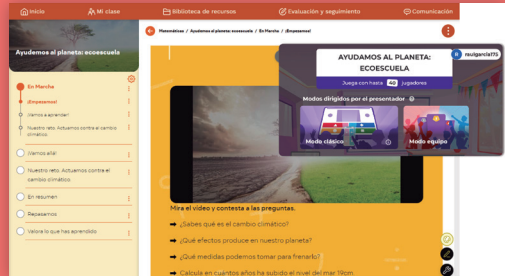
Inicio
Mi clase
Biblioteca de recursos
Evaluación y seguimiento
Comunicación

Ayudemos al planeta: ecoescuela

En Marcha
¡Empezamos!
Vamos a aprender!
Nuestro reto. Actuamos contra el cambio climático.
¡Vamos allá!
Nuestro reto. Actuamos contra el cambio climático
En resumen
Repasamos
Valora lo que has aprendido

Matemáticas / Ayudemos al planeta: ecoescuela / En Marcha / ¡Empezamos!

AYUDAMOS AL PLANETA: ECOESCUELA
Juega con hasta 40 jugadores
Modos dirigidos por el presentador
Modo clásico
Modo equipo
raulgarcia175

Mira el vídeo y contesta a las preguntas.
¿Sabes qué es el cambio climático?
¿Qué efectos produce en nuestro planeta?
¿Qué medidas podemos tomar para frenarlo?
Calcula en cuántos años ha subido el nivel del mar 19cm.